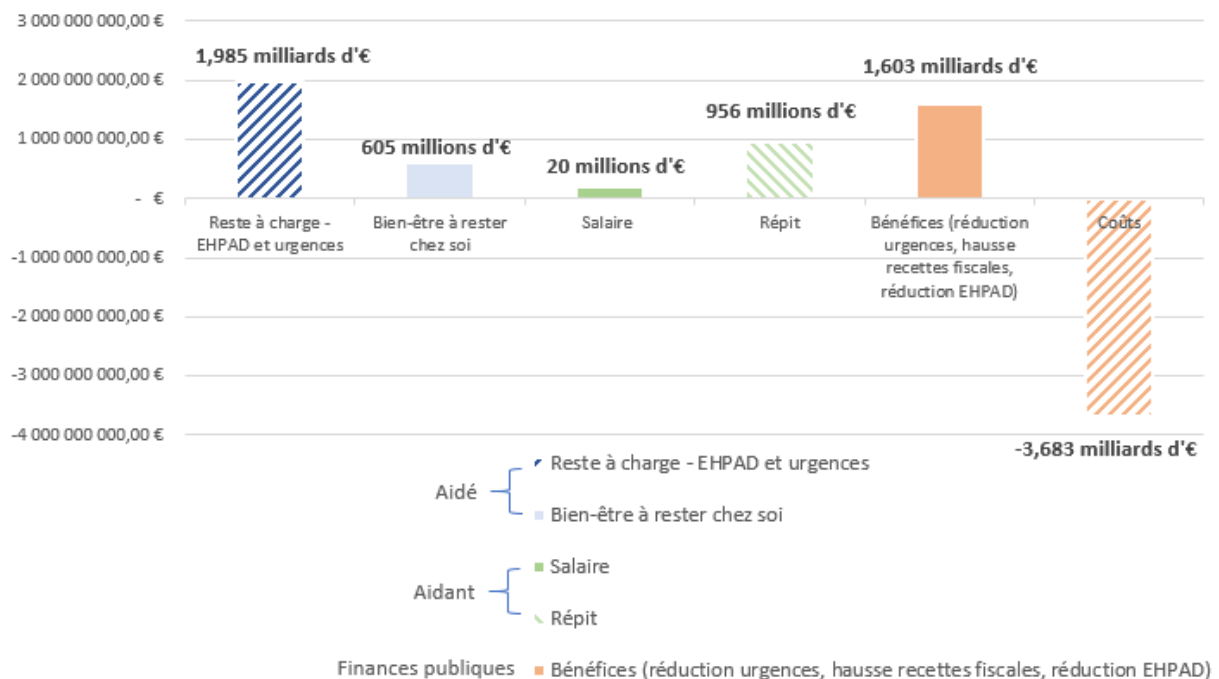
3 000 000 000,00 €
2 000 000 000,00 €
1 000 000 000,00 €
- €
-1 000 000 000,00 €
-2 000 000 000,00 €
-3 000 000 000,00 €
-4 000 000 000,00 €

1,985 milliards d'€
605 millions d'€
20 millions d'€
956 millions d'€
1,603 milliards d'€
-3,683 milliards d'€

Reste à charge - EHPAD et urgences
Bien-être à rester chez soi
Salaire
Répit
Bénéfices (réduction urgences, hausse recettes fiscales, réduction EHPAD)
Coûts

Aidé
Reste à charge - EHPAD et urgences
Bien-être à rester chez soi

Aidant
Salaire
Répit

Finances publiques
Bénéfices (réduction urgences, hausse recettes fiscales, réduction EHPAD)